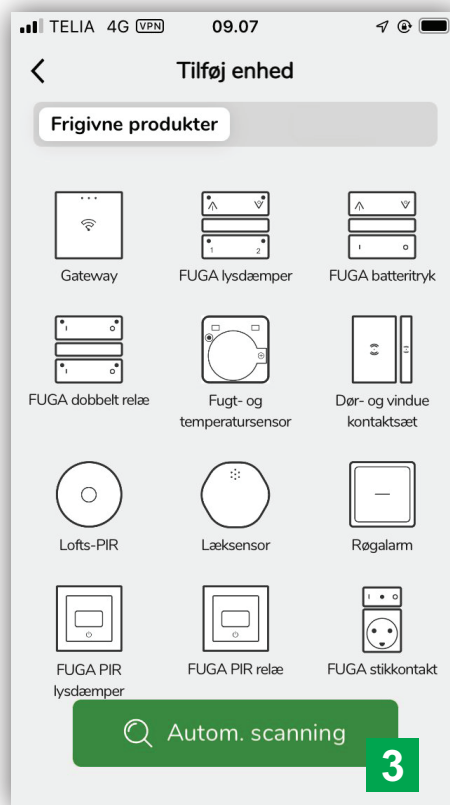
TELIA 4G VPN 09.07

Tilføj enhed

Frigivne produkter

Gateway

FUGA lysdæmper

FUGA batteritryk

FUGA dobbelt relæ

Fugt- og temperatursensor

Dør- og vindue kontaktsæt

Lofts-PIR

Læksensor

Røgalarm

FUGA PIR lysdæmper

FUGA PIR relæ

FUGA stikkontakt

Autom. scanning

3